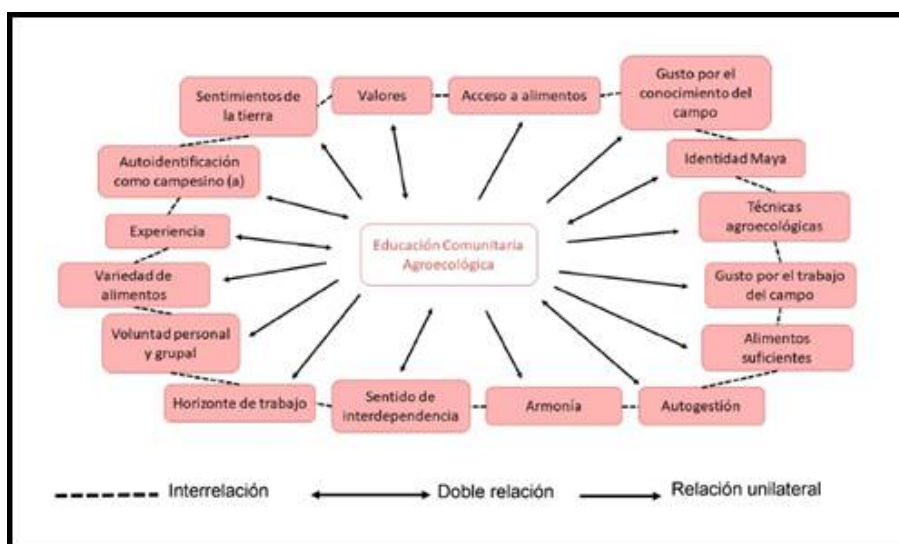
Educación Comunitaria Agroecológica

Sentimientos de la tierra

Valores

Acceso a alimentos

Gusto por el conocimiento del campo

Identidad Maya

Técnicas agroecológicas

Gusto por el trabajo del campo

Alimentos suficientes

Autogestión

Armonía

Sentido de interdependencia

Horizonte de trabajo

Voluntad personal y grupal

Variedad de alimentos

Experiencia

Autoidentificación como campesino (a)

Interrelación

Doble relación

Relación unilateral